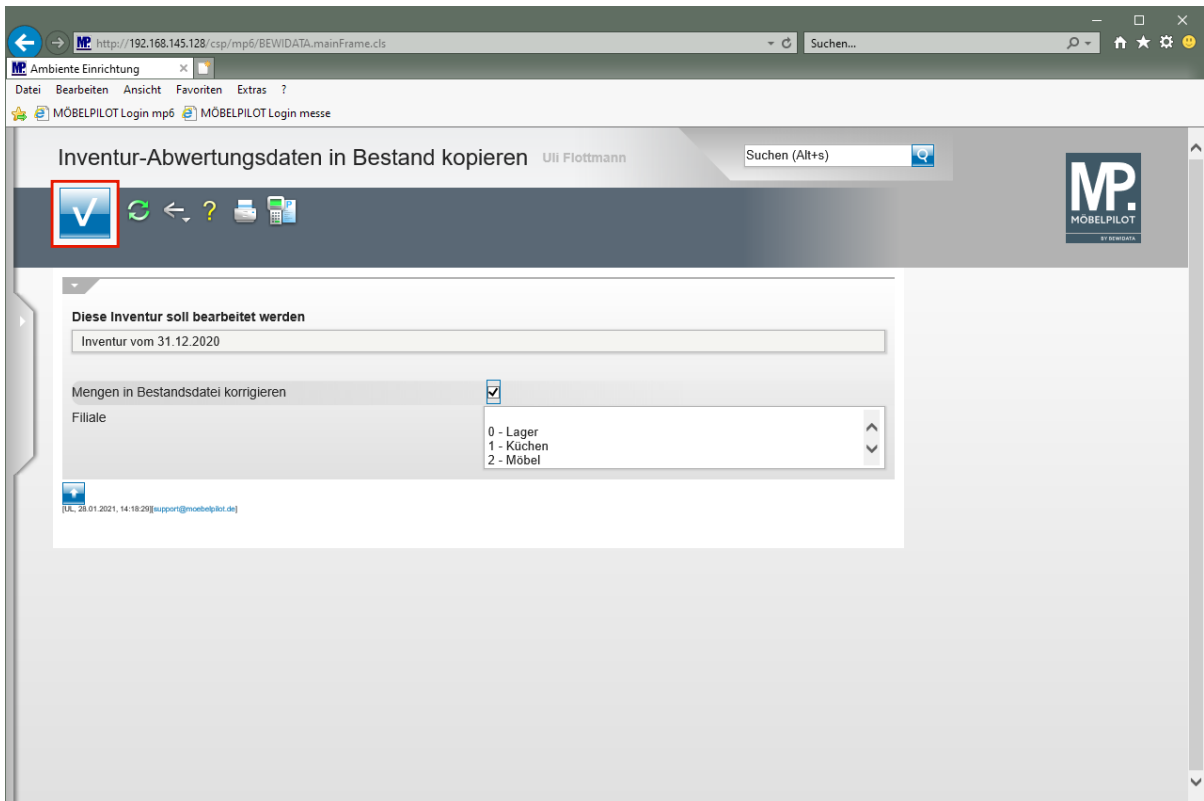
http://192.168.145.128/csp/mp6/BEWIDATA.mainFrame.cls

Suchen...

Ambiente Einrichtung

Datei Bearbeiten Ansicht Favoriten Extras ?

MÖBELPILOT Login mp6 MÖBELPILOT Login messe

Inventur-Abwertungsdaten in Bestand kopieren Uli Flottmann

Suchen (Alt+s)

MP. MÖBELPILOT BY BEWIDATA

Diese Inventur soll bearbeitet werden

Inventur vom 31.12.2020

Mengen in Bestandsdatei korrigieren

Filiale

0 - Lager
1 - Küchen
2 - Möbel

[UL, 28.01.2021, 14:18:29][support@moebelpilot.de]